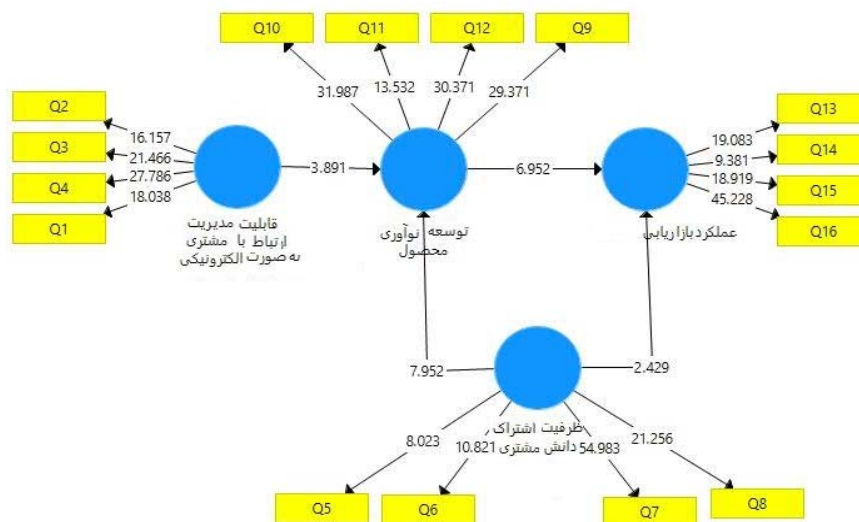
Q10
Q11
Q12
Q9
31.987
13.532
30.371
29.371
Q2
Q3
Q4
Q1
16.157
21.466
27.786
18.038
3.891
6.952
Q13
Q14
Q15
Q16
19.083
9.381
18.919
45.228
قابلیت مدیریت ارتباط با مشتری به صورت الکترونیکی
توسعه نوآوری محصول
عملکرد بازاریابی
7.952
2.429
ظرفیت اشتراک دانش مشتری
8.023
10.821
54.983
21.256
Q5
Q6
Q7
Q8